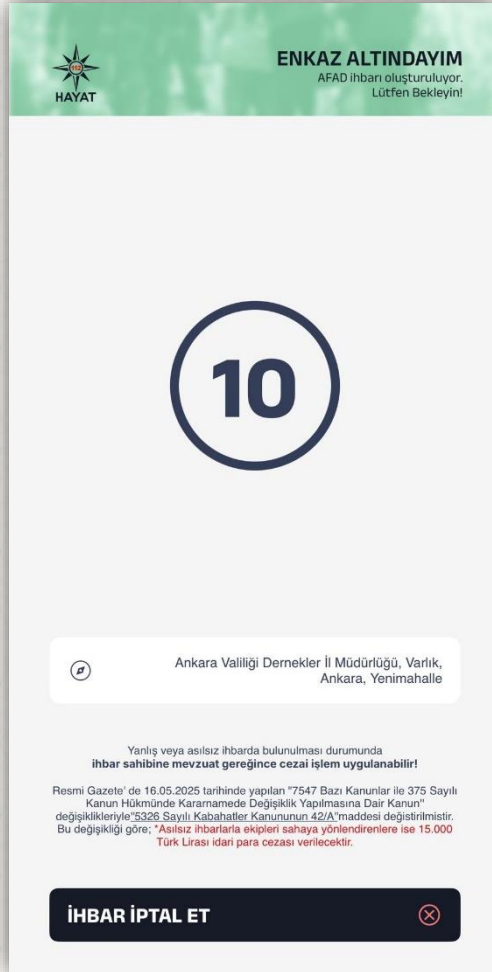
112
HAYAT

ENKAZ ALTINDAYIM
AFAD ihbarı oluşturuluyor.
Lütfen Bekleyin!

10

Ankara Valiliği Dernekler İl Müdürlüğü, Varlık, Ankara, Yenimahalle

Yanlış veya asılsız ihbarda bulunulması durumunda
ihbar sahibine mevzuat gereğince cezai işlem uygulanabilir!

Resmi Gazete' de 16.05.2025 tarihinde yapılan "7547 Bazı Kanunlar ile 375 Sayılı Kanun Hükmünde Kararnamede Değişiklik Yapılmasına Dair Kanun" değişiklikleriyle"5326 Sayılı Kabahatler Kanununun 42/A"maddesi değiştirilmiştir. Bu değişikliği göre; "Asılsız ihbarlarla ekipleri sahaya yönlendirenlere ise 15.000 Türk Lirası idari para cezası verilecektir.

İHBAR İPTAL ET